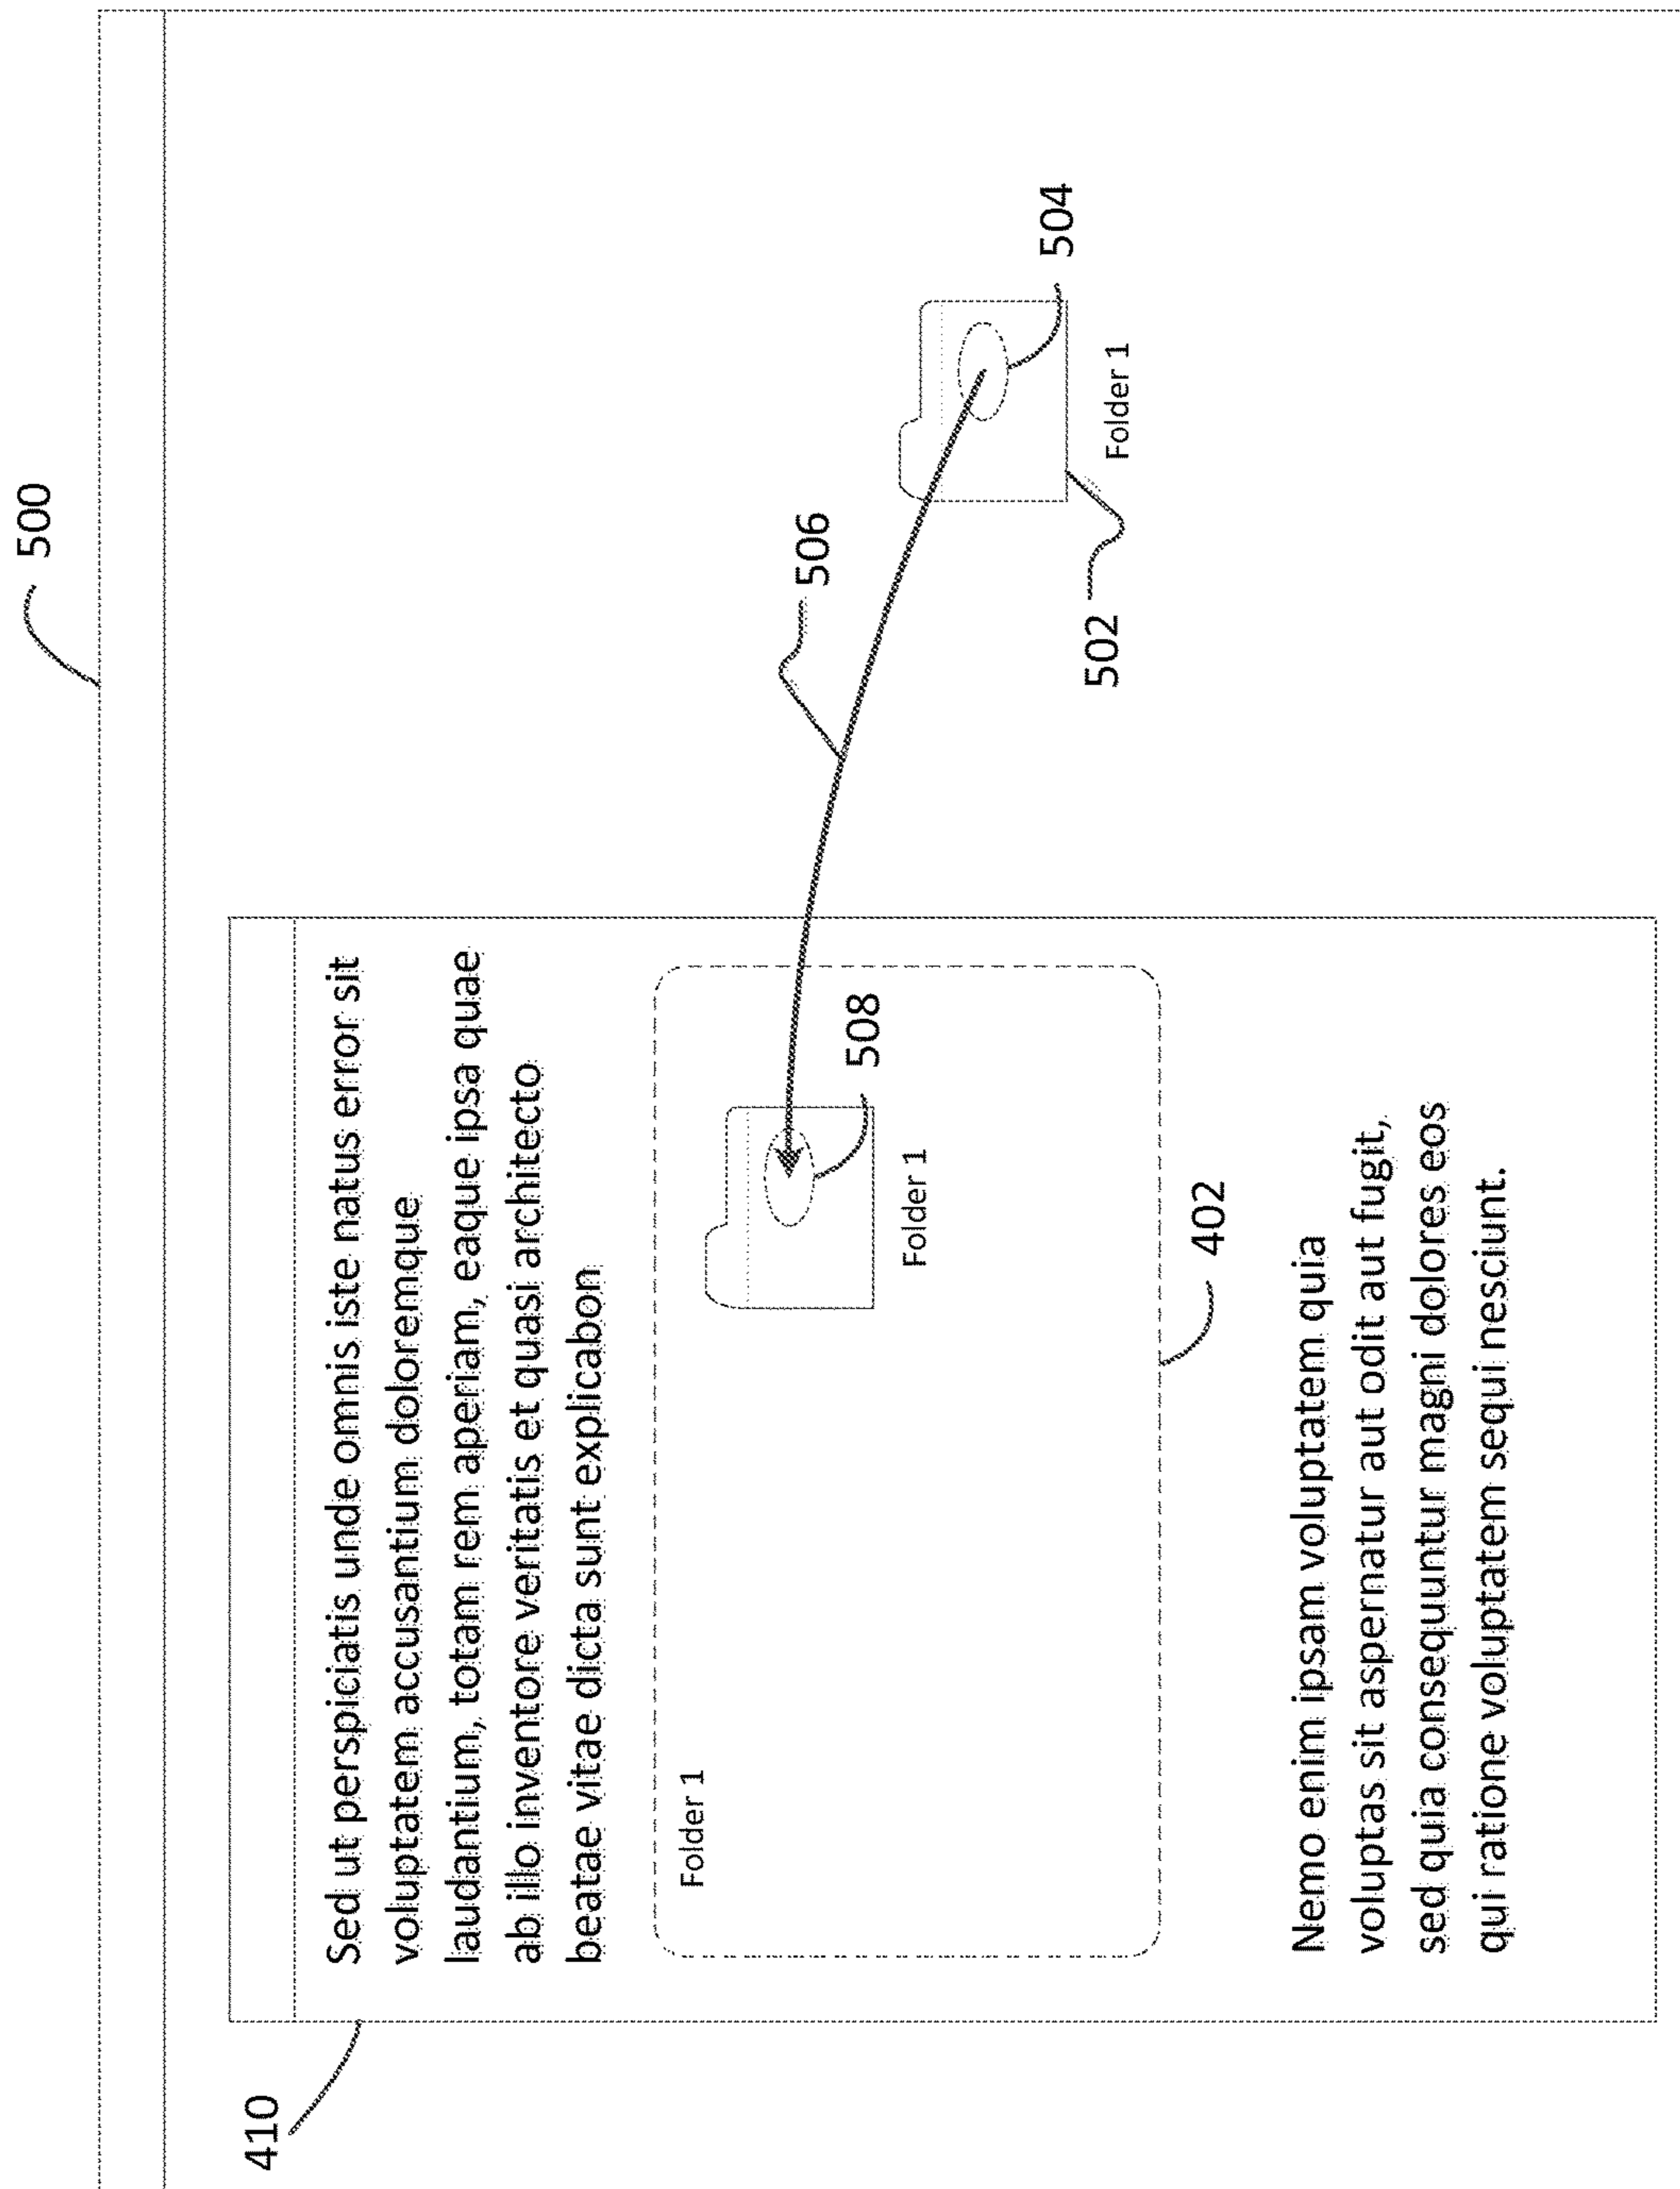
500

504

Folder 1

506

502

Sed ut perspiciatis unde omnis iste natus error sit voluptatem accusantium doloremque laudantium, totam rem aperiam, eaque ipsa quae ab illo inventore veritatis et quasi architecto beatae vitae dicta sunt explicabon

508

Folder 1

Folder 1

402

Nemo enim ipsam voluptatem quia voluptas sit aspernatur aut odit aut fugit, sed quia consequuntur magni dolores eos qui ratione voluptatem sequi nesciunt.

410